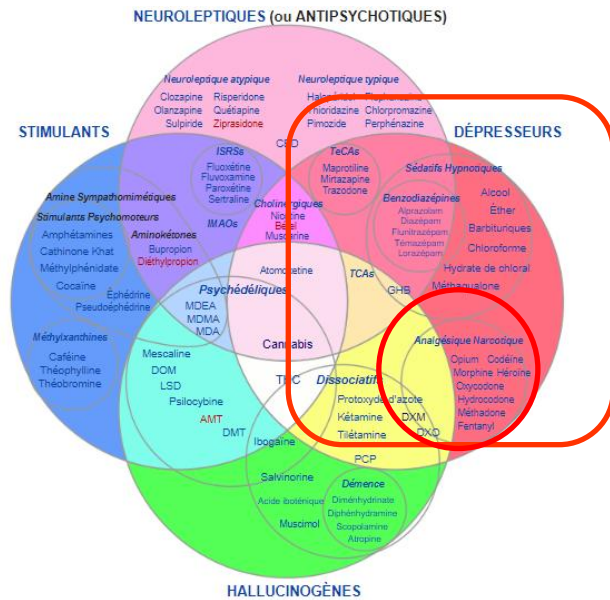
NEUROLEPTIQUES (ou ANTIPSYCHOTIQUES)

Neuroleptique atypique
Clozapine
Olanzapine
Sulpiride
Risperidone
Quétiapine
Ziprasidone

Neuroleptique typique
Haloperidol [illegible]
Thioridazine
Pimozide
Chlorpromazine
Perphénazine

CBD

STIMULANTS

DÉPRESSEURS

ISRSs
Fluoxétine
Fluvoxamine
Paroxétine
Sertraline

IMAOs

TeCAs
Maprotiline
Mirtazapine
Trazodone

Sédatifs Hypnotiques

Alcool
Éther
Barbituriques
Chloroforme
Hydrate de chloral
Méthaqualone

Benzodiazépines
Alprazolam
Diazépam
Flunitrazépam
Témazépam
Lorazépam

Amine Sympathomimétiques
Stimulants Psychomoteurs
Amphétamines
Cathinone Khat
Méthylphénidate
Cocaïne

Aminokétones
Bupropion
Diéthylpropion

Cholinergiques
Nicotine
Betel
Muscarine

Atomoxetine

TCAs

GHB

Éphédrine
Pseudoéphédrine

Psychédéliques
MDEA
MDMA
MDA

Cannabis

Méthylxanthines
Caféine
Théophylline
Théobromine

Mescaline
DOM
LSD
Psilocybine
AMT
DMT

THC

Dissociatifs
Protoxyde d'azote
Kétamine
Tilétamine
DXM
DXO

Analgésique Narcotique
Opium
Morphine
Codéine
Héroïne
Oxycodone
Hydrocodone
Méthadone
Fentanyl

Ibogaïne

PCP

Salvinorine
Acide iboténique
Muscimol

Démence
Dimenhydrinate
Diphénhydramine
Scopolamine
Atropine

HALLUCINOGÈNES